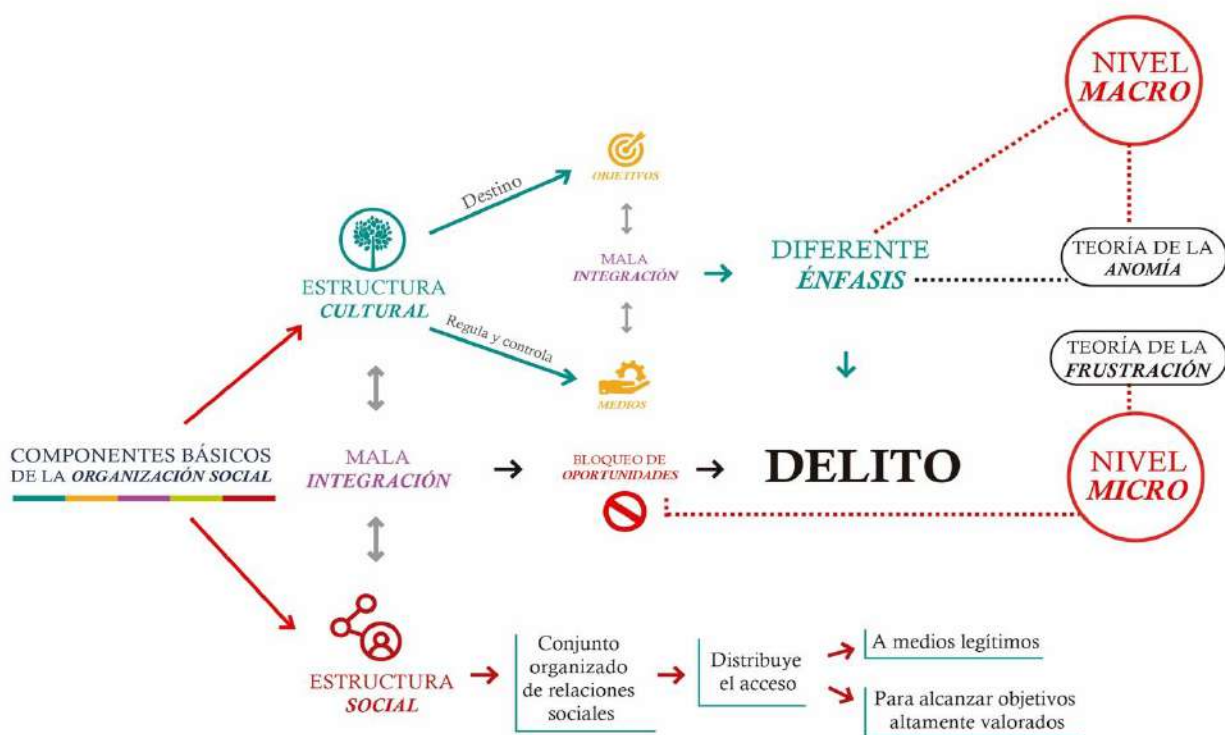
NIVEL
MACRO

Destino

OBJETIVOS

MALA
INTEGRACIÓN

DIFERENTE
ÉNFASIS

TEORÍA DE LA
ANOMÍA

ESTRUCTURA
CULTURAL

Regula y controla

MEDIOS

TEORÍA DE LA
FRUSTRACIÓN

COMPONENTES BÁSICOS
DE LA ORGANIZACIÓN SOCIAL

MALA
INTEGRACIÓN

BLOQUEO DE
OPORTUNIDADES

DELITO

NIVEL
MICRO

ESTRUCTURA
SOCIAL

Conjunto organizado de relaciones sociales

Distribuye el acceso

A medios legítimos

Para alcanzar objetivos altamente valorados